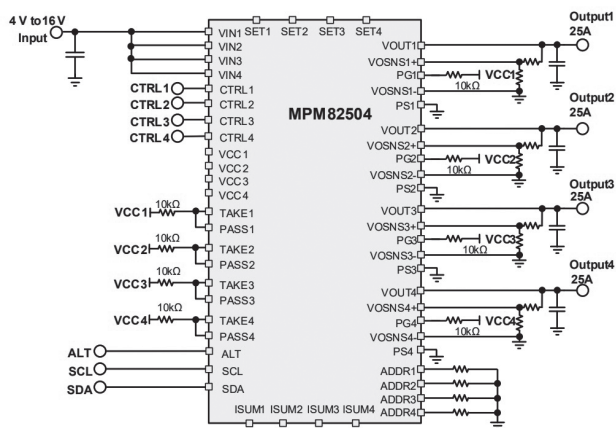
4 V to16 V Input

SET1 SET2 SET3 SET4

VIN1
VIN2
VIN3
VIN4
CTRL1
CTRL2
CTRL3
CTRL4
VCC1
VCC2
VCC3
VCC4
TAKE1
PASS1
TAKE2
PASS2
TAKE3
PASS3
TAKE4
PASS4
ALT
SCL
SDA

CTRL1
CTRL2
CTRL3
CTRL4

VCC1 10kΩ
VCC2 10kΩ
VCC3 10kΩ
VCC4 10kΩ

ALT
SCL
SDA

MPM82504

VOUT1
VOSNS1+
PG1
VOSNS1-
PS1
VOUT2
VOSNS2+
PG2
VOSNS2-
PS2
VOUT3
VOSNS3+
PG3
VOSNS3-
PS3
VOUT4
VOSNS4+
PG4
VOSNS4-
PS4
ADDR1
ADDR2
ADDR3
ADDR4

VCC1 10kΩ
VCC2 10kΩ
VCC3 10kΩ
VCC4 10kΩ

Output1 25A
Output2 25A
Output3 25A
Output4 25A

ISUM1 ISUM2 ISUM3 ISUM4